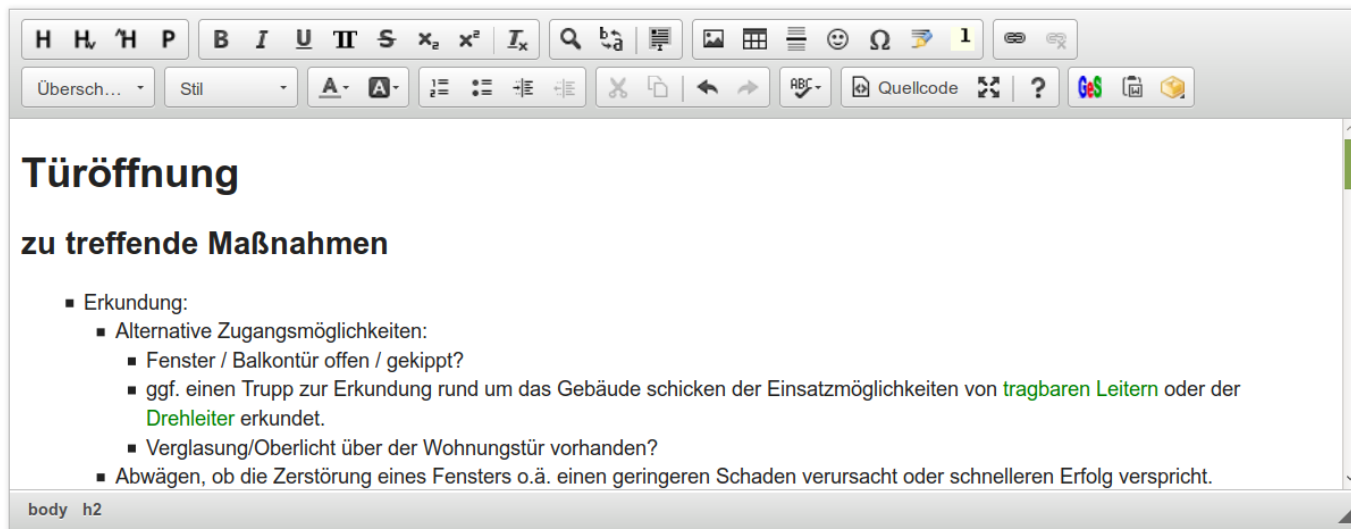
H H H P B I U TT S $x_2$ $x^2$ $I_x$

Übersch… Stil Quellcode ? GeS

# Türöffnung

## zu treffende Maßnahmen

- Erkundung:
  - Alternative Zugangsmöglichkeiten:
    - Fenster / Balkontür offen / gekippt?
    - ggf. einen Trupp zur Erkundung rund um das Gebäude schicken der Einsatzmöglichkeiten von tragbaren Leitern oder der Drehleiter erkundet.
    - Verglasung/Oberlicht über der Wohnungstür vorhanden?
  - Abwägen, ob die Zerstörung eines Fensters o.ä. einen geringeren Schaden verursacht oder schnelleren Erfolg verspricht.

body h2